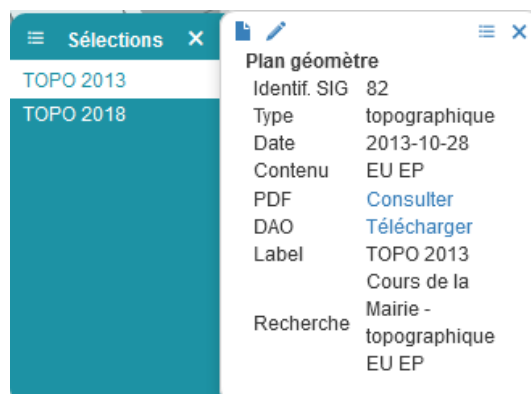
Sélections ✕

TOPO 2013
TOPO 2018

Plan géomètre

| | |
|---|---|
| Identif. SIG | 82 |
| Type | topographique |
| Date | 2013-10-28 |
| Contenu | EU EP |
| PDF | Consulter |
| DAO | Télécharger |
| Label | TOPO 2013 |
| Recherche | Cours de la Mairie - topographique EU EP |